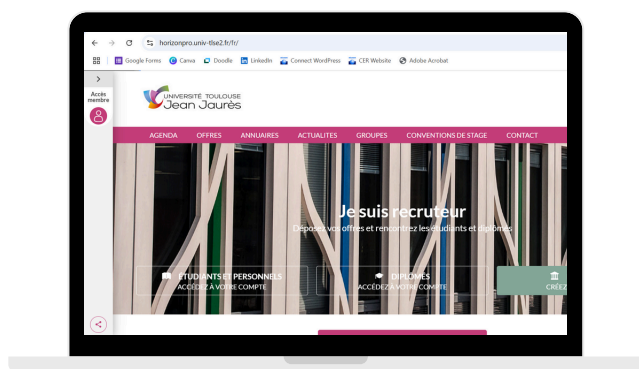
horizonpro.univ-tlse2.fr/fr/

Google Forms Canva Doodle LinkedIn Connect WordPress CER Website Adobe Acrobat

Accès membre

UNIVERSITÉ TOULOUSE
Jean Jaurès

AGENDA OFFRES ANNUAIRES ACTUALITES GROUPES CONVENTIONS DE STAGE CONTACT

Je suis recruteur
Déposez vos offres et rencontrez les étudiants et diplômés

ÉTUDIANTS ET PERSONNELS
ACCÉDEZ À VOTRE COMPTE

DIPLÔMÉS
ACCÉDEZ À VOTRE COMPTE

CRÉEZ